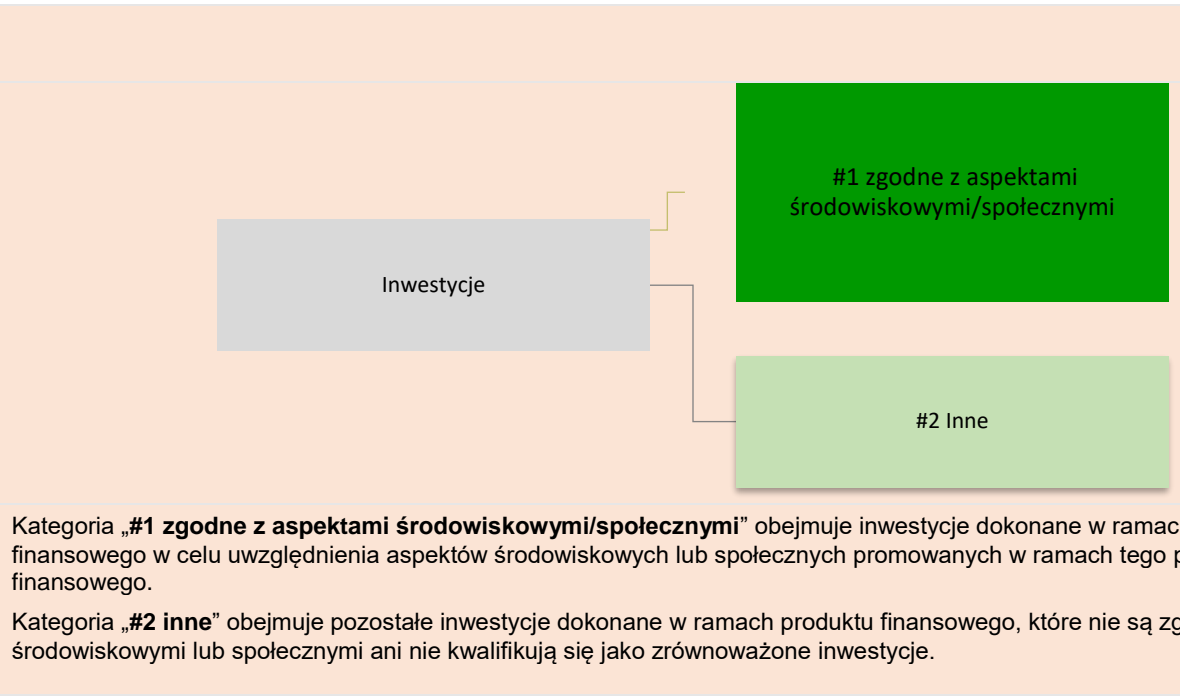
#1 zgodne z aspektami środowiskowymi/społecznymi

Inwestycje

#2 Inne

Kategoria „**#1 zgodne z aspektami środowiskowymi/społecznymi**” obejmuje inwestycje dokonane w ramac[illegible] finansowego w celu uwzględnienia aspektów środowiskowych lub społecznych promowanych w ramach tego p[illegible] finansowego.

Kategoria „**#2 inne**” obejmuje pozostałe inwestycje dokonane w ramach produktu finansowego, które nie są zg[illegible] środowiskowymi lub społecznymi ani nie kwalifikują się jako zrównoważone inwestycje.